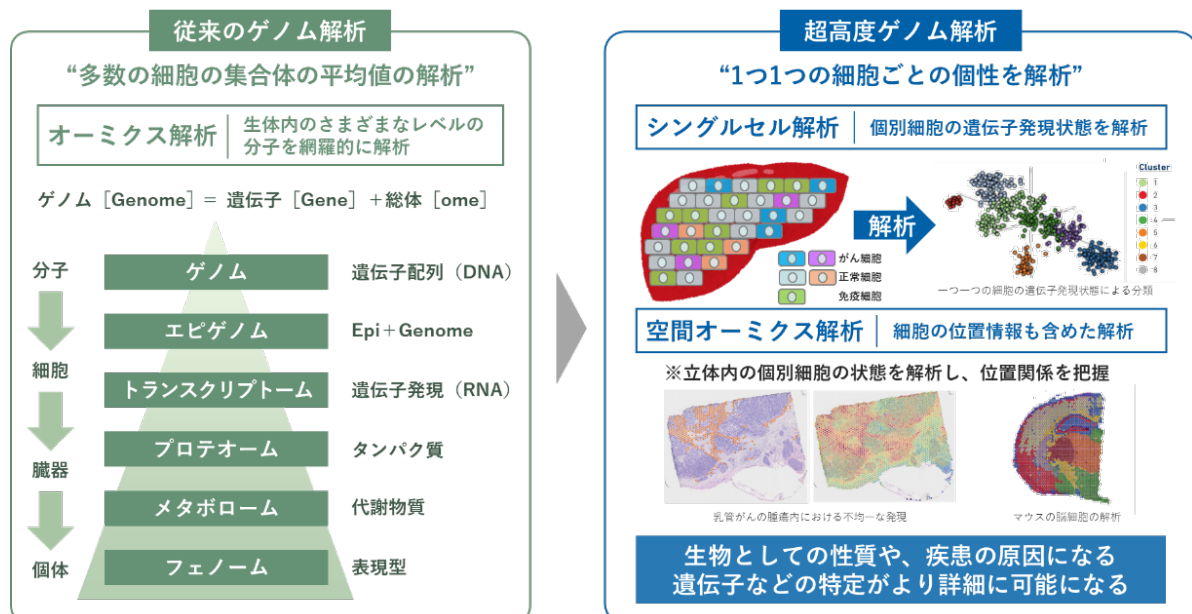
従来のゲノム解析

“多数の細胞の集合体の平均値の解析”

オーミクス解析 | 生体内のさまざまなレベルの分子を網羅的に解析

ゲノム［Genome］＝ 遺伝子［Gene］＋総体［ome］

分子

細胞

臓器

個体

ゲノム 遺伝子配列（DNA）

エピゲノム Epi＋Genome

トランスクリプトーム 遺伝子発現（RNA）

プロテオーム タンパク質

メタボローム 代謝物質

フェノーム 表現型

超高度ゲノム解析

“1つ1つの細胞ごとの個性を解析”

シングルセル解析 | 個別細胞の遺伝子発現状態を解析

がん細胞

正常細胞

免疫細胞

解析

Cluster

1

2

3

4

5

6

7

8

一つ一つの細胞の遺伝子発現状態による分類

空間オーミクス解析 | 細胞の位置情報も含めた解析

※立体内の個別細胞の状態を解析し、位置関係を把握

乳管がんの腫瘍内における不均一な発現

マウスの脳細胞の解析

生物としての性質や、疾患の原因になる遺伝子などの特定がより詳細に可能になる